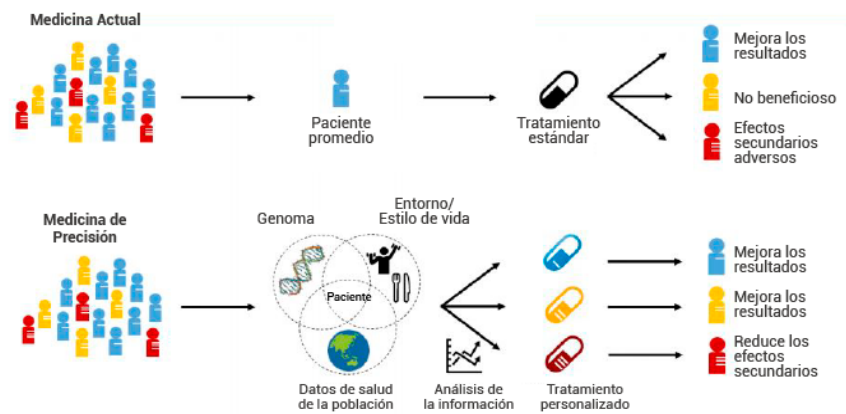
Medicina Actual

Paciente promedio

Tratamiento estándar

Mejora los resultados

No beneficioso

Efectos secundarios adversos

Medicina de Precisión

Genoma

Entorno/ Estilo de vida

Paciente

Datos de salud de la población

Análisis de la información

Tratamiento personalizado

Mejora los resultados

Mejora los resultados

Reduce los efectos secundarios